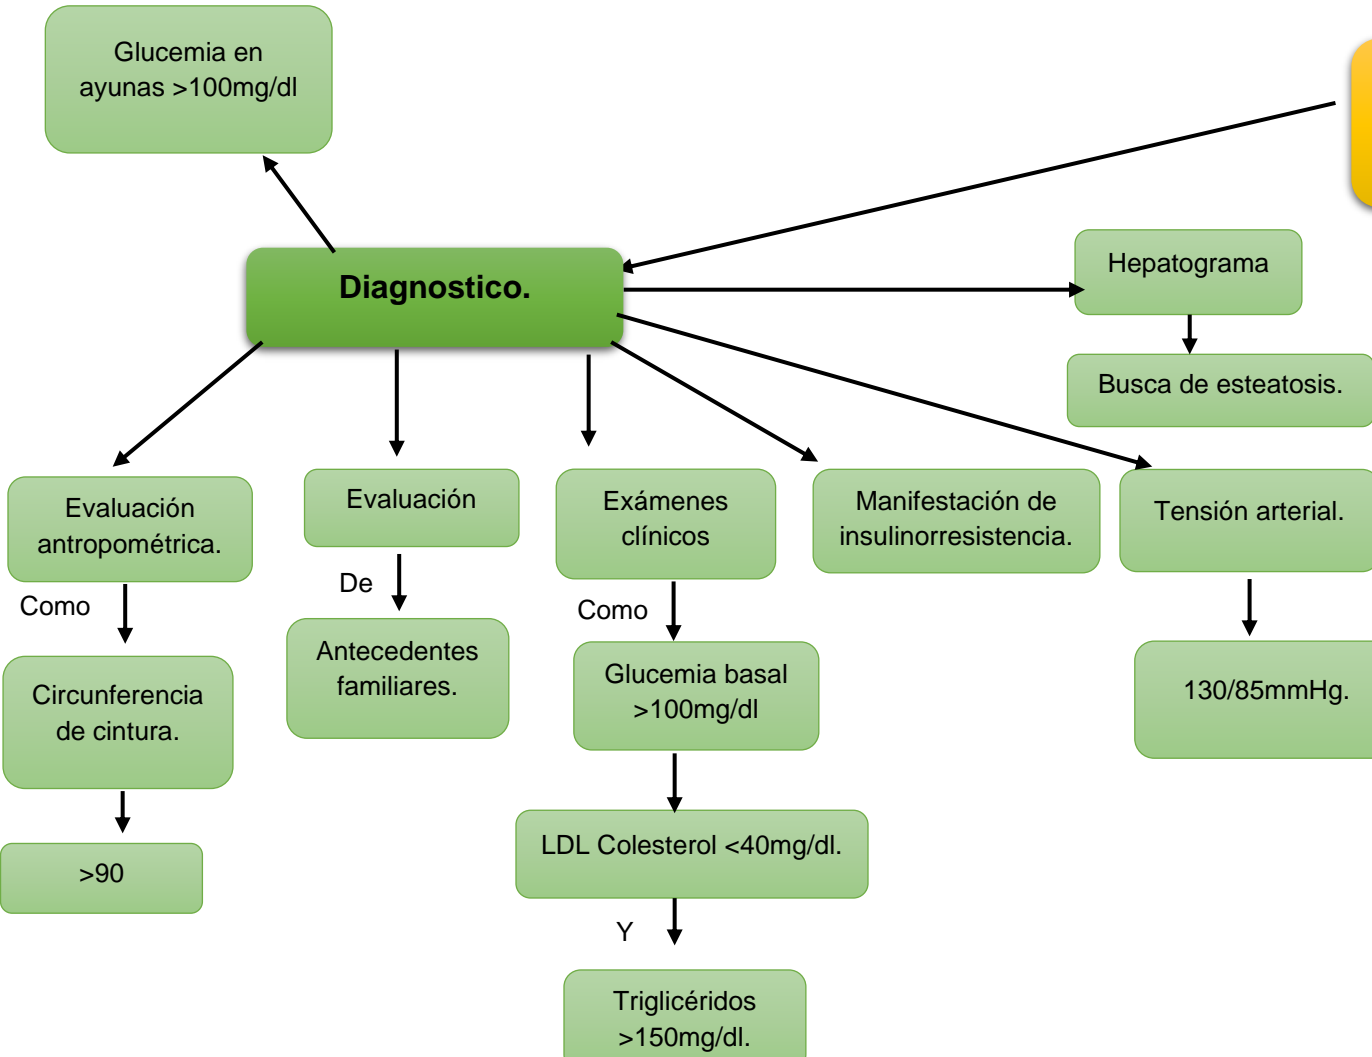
Glucemia en ayunas >100mg/dl

Diagnostico.

Hepatograma

Busca de esteatosis.

Evaluación antropométrica.

Como

Circunferencia de cintura.

>90

Evaluación

De

Antecedentes familiares.

Exámenes clínicos

Como

Glucemia basal >100mg/dl

LDL Colesterol <40mg/dl.

Y

Triglicéridos >150mg/dl.

Manifestación de insulinorresistencia.

Tensión arterial.

130/85mmHg.